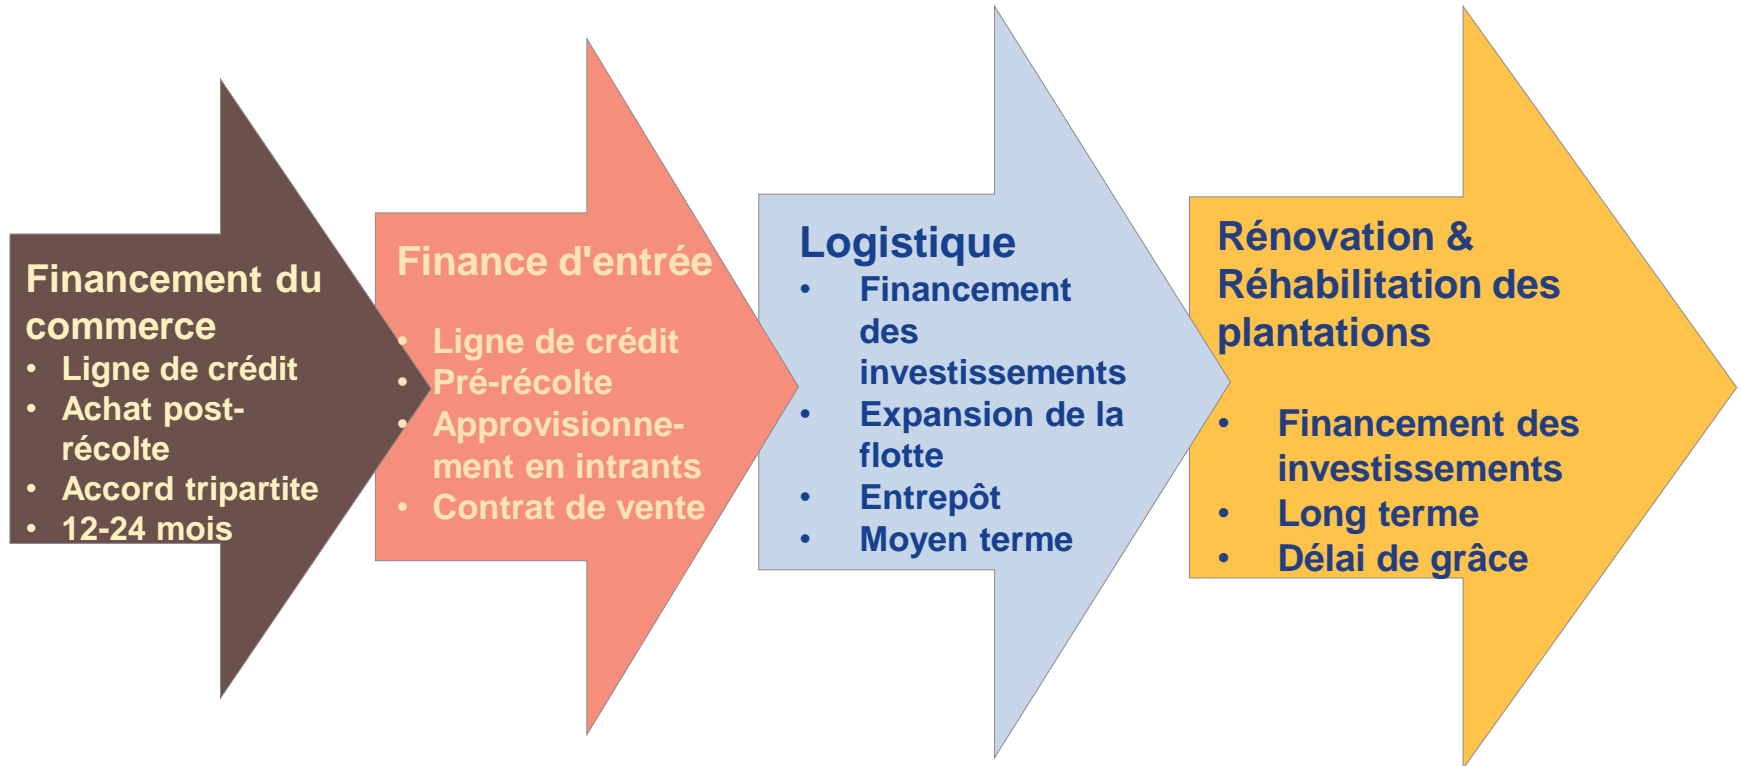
Financement du commerce
- Ligne de crédit
- Achat post-récolte
- Accord tripartite
- 12-24 mois

Finance d'entrée
- Ligne de crédit
- Pré-récolte
- Approvisionnement en intrants
- Contrat de vente

Logistique
- Financement des investissements
- Expansion de la flotte
- Entrepôt
- Moyen terme

Rénovation & Réhabilitation des plantations
- Financement des investissements
- Long terme
- Délai de grâce